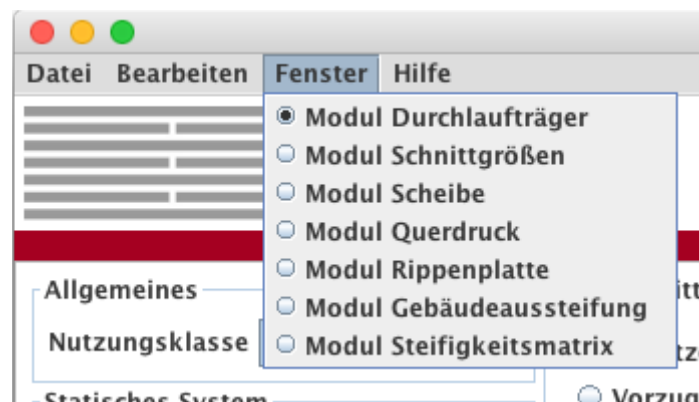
Datei Bearbeiten Fenster Hilfe

Modul Durchlaufträger
Modul Schnittgrößen
Modul Scheibe
Modul Querdruck
Modul Rippenplatte
Modul Gebäudeaussteifung
Modul Steifigkeitsmatrix

Allgemeines
Nutzungsklasse
Statisches System

itt
tz
Vorzug